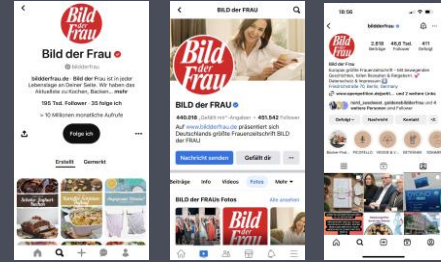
Bild der Frau

Bild der Frau

bildderfrau.de · Bild der Frau ist in jeder Lebenslage an Deiner Seite. Wir haben die Aktuellste zu Kochen, Backen, ... mehr

195 Tsd. Follower · 35 folge ich

> 10 Millionen monatliche Aufrufe

Folge ich

Erstellt Gemerkt

Bild der Frau

BILD der FRAU

440.018 „Gefällt mir"-Angaben · 491.542 Follower

Auf www.bildderfrau.de präsentiert sich Deutschlands größte Frauenzeitschrift BILD der FRAU

Nachricht senden Gefällt dir ···

Beiträge Info Videos Fotos Mehr

BILD der FRAUs Fotos Alle ansehen

18:56

bildderfrau

Bild der Frau

2.616 Beiträge 46,6 Tsd. Follower 14 Gefolgt

BILD der FRAU

Europas größte Frauenzeitschrift – mit bewegenden Geschichten, tollen Rezepten & Ratgebern
Datenschutz & Impressum
Friedrichstraße 79, Berlin, Germany

www.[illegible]

Gefolgt Nachricht